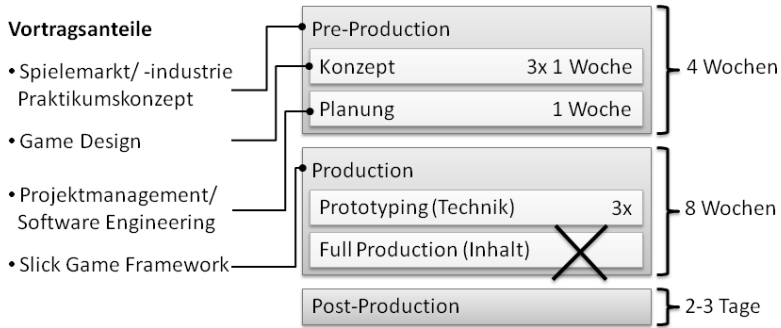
Vortragsanteile

• Spielemarkt/ -industrie Praktikumskonzept

• Game Design

• Projektmanagement/ Software Engineering

• Slick Game Framework

Pre-Production

Konzept 3x 1 Woche

Planung 1 Woche

4 Wochen

Production

Prototyping (Technik) 3x

Full Production (Inhalt)

8 Wochen

Post-Production

2-3 Tage